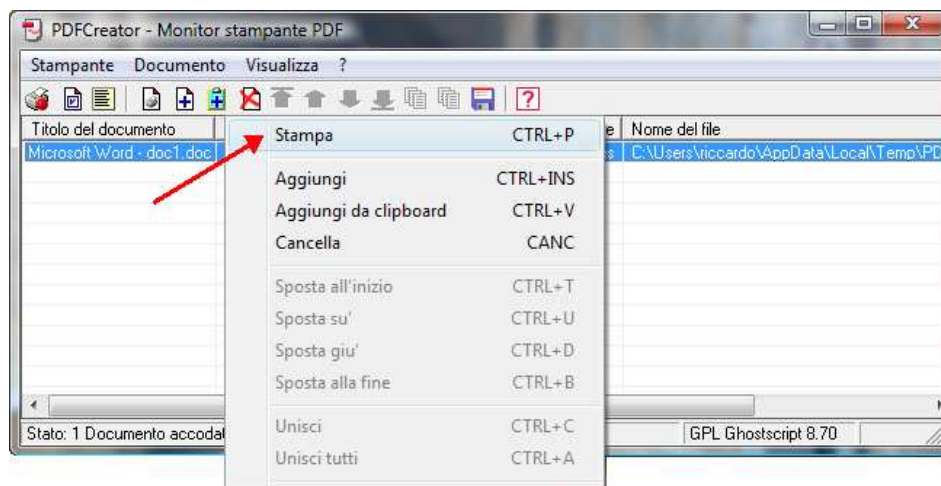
PDFCreator - Monitor stampante PDF

Stampante Documento Visualizza ?

| Titolo del documento | e | Nome del file |
|---|---|---|
| Microsoft Word - doc1.doc | s | C:\Users\riccardo\AppData\Local\Temp\PD |

Stampa CTRL+P
Aggiungi CTRL+INS
Aggiungi da clipboard CTRL+V
Cancella CANC
Sposta all'inizio CTRL+T
Sposta su' CTRL+U
Sposta giu' CTRL+D
Sposta alla fine CTRL+B
Unisci CTRL+C
Unisci tutti CTRL+A

Stato: 1 Documento accodat
GPL Ghostscript 8.70